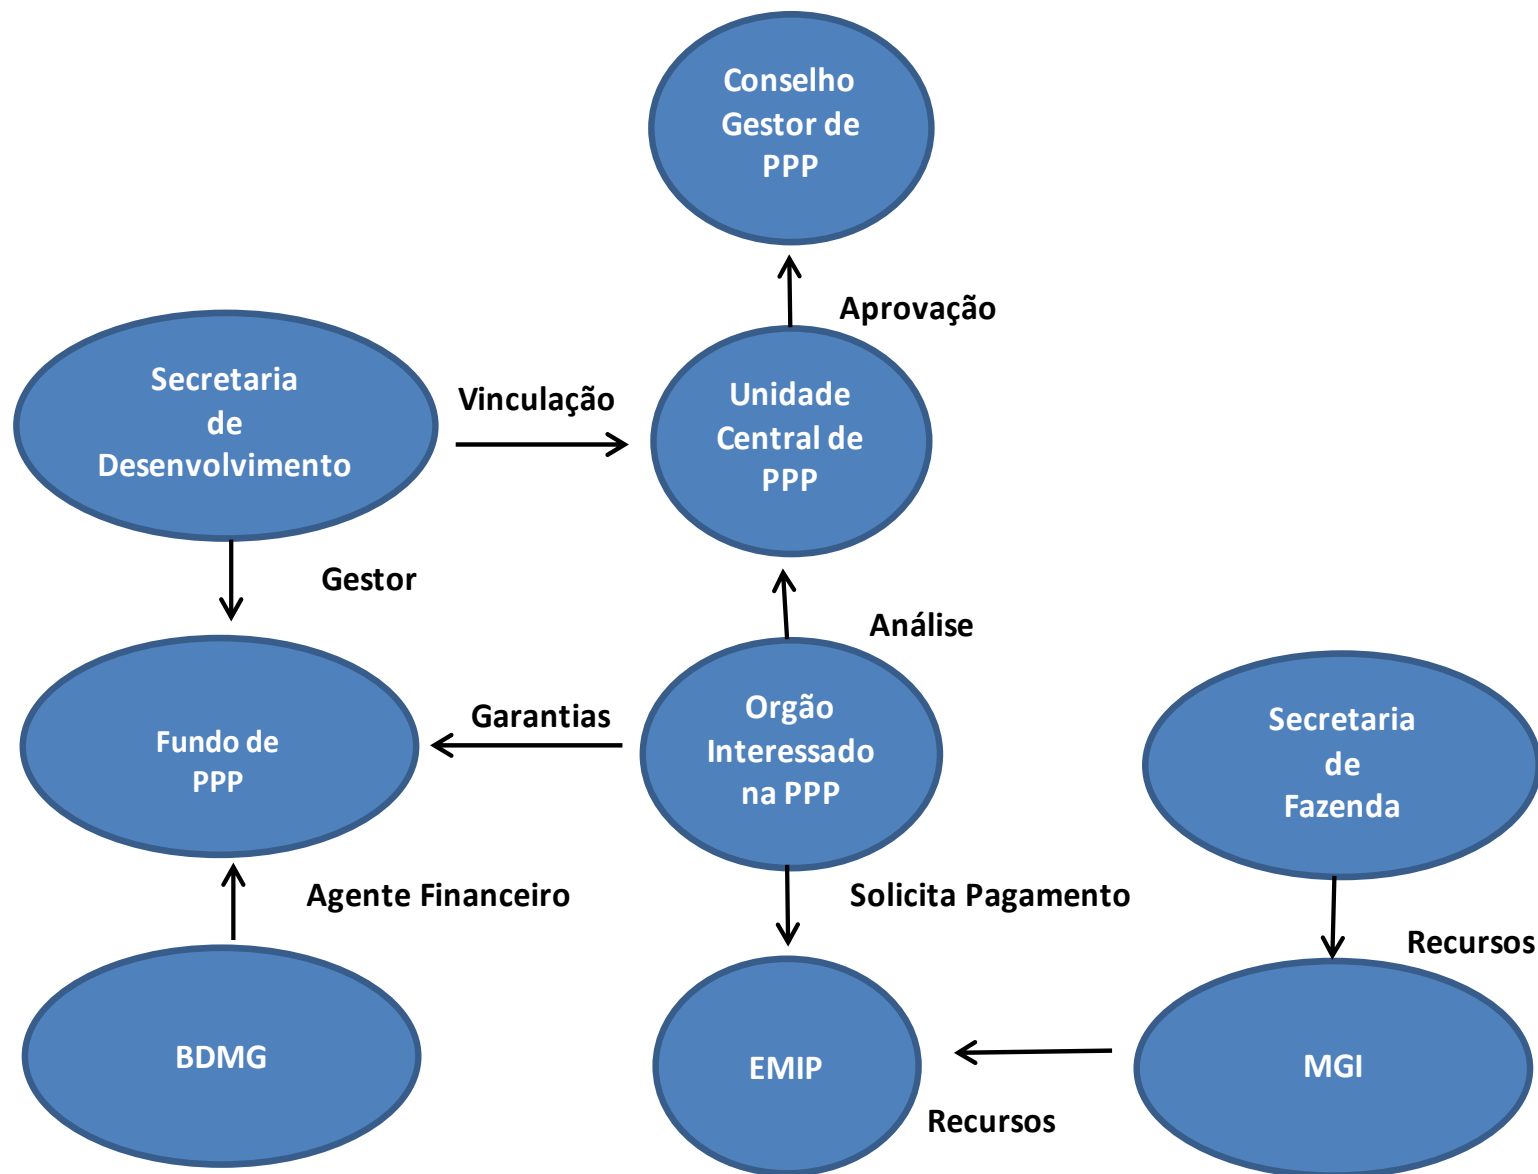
Conselho Gestor de PPP

Aprovação

Secretaria de Desenvolvimento

Vinculação

Unidade Central de PPP

Gestor

Análise

Fundo de PPP

Garantias

Orgão Interessado na PPP

Secretaria de Fazenda

Agente Financeiro

Solicita Pagamento

Recursos

BDMG

EMIP

MGI

Recursos